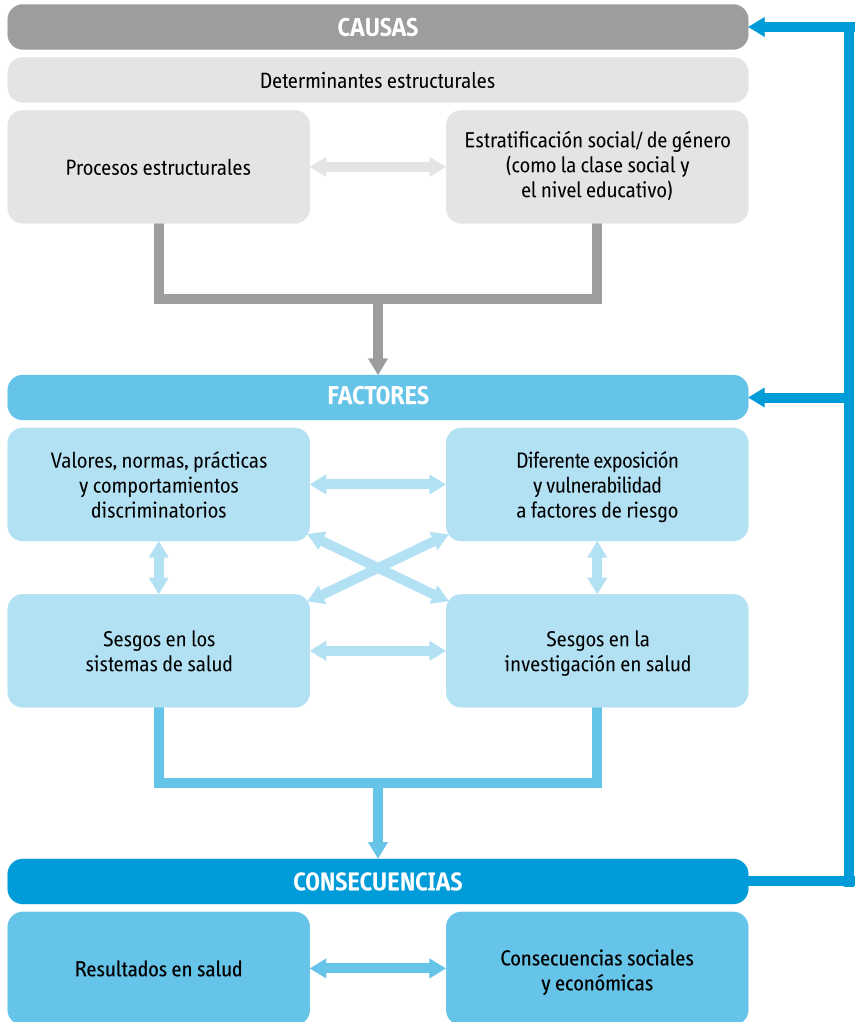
CAUSAS

Determinantes estructurales

Procesos estructurales

Estratificación social/ de género (como la clase social y el nivel educativo)

FACTORES

Valores, normas, prácticas y comportamientos discriminatorios

Diferente exposición y vulnerabilidad a factores de riesgo

Sesgos en los sistemas de salud

Sesgos en la investigación en salud

CONSECUENCIAS

Resultados en salud

Consecuencias sociales y económicas